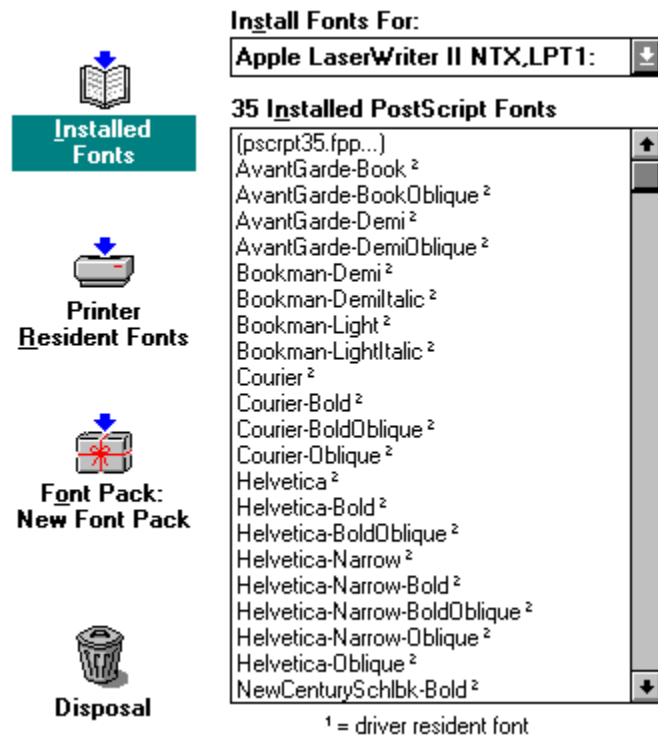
Install Fonts For:

Apple LaserWriter II NTX,LPT1:

35 Installed PostScript Fonts

Installed Fonts

Printer Resident Fonts

Font Pack: New Font Pack

Disposal

(pscrpt35.fpp...)
AvantGarde-Book ²
AvantGarde-BookOblique ²
AvantGarde-Demi ²
AvantGarde-DemiOblique ²
Bookman-Demi ²
Bookman-DemiItalic ²
Bookman-Light ²
Bookman-LightItalic ²
Courier ²
Courier-Bold ²
Courier-BoldOblique ²
Courier-Oblique ²
Helvetica ²
Helvetica-Bold ²
Helvetica-BoldOblique ²
Helvetica-Narrow ²
Helvetica-Narrow-Bold ²
Helvetica-Narrow-BoldOblique ²
Helvetica-Narrow-Oblique ²
Helvetica-Oblique ²
NewCenturySchlbk-Bold ²

¹ = driver resident font